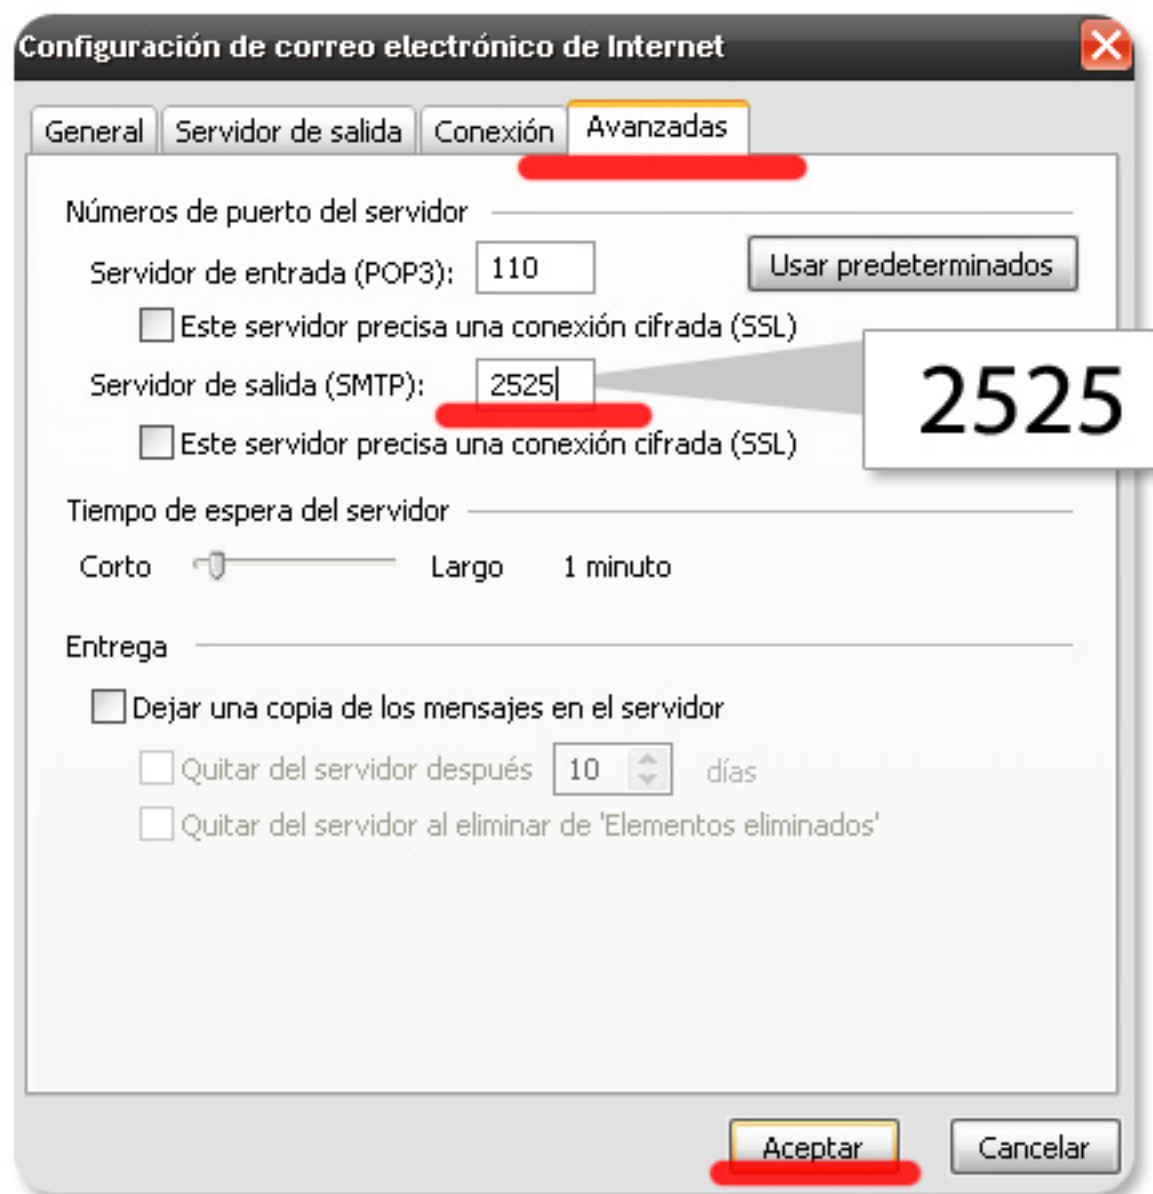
Configuración de correo electrónico de Internet

General | Servidor de salida | Conexión | Avanzadas

Números de puerto del servidor

Servidor de entrada (POP3): 110

Usar predeterminados

Este servidor precisa una conexión cifrada (SSL)

Servidor de salida (SMTP): 2525

2525

Este servidor precisa una conexión cifrada (SSL)

Tiempo de espera del servidor

Corto Largo 1 minuto

Entrega

Dejar una copia de los mensajes en el servidor

Quitar del servidor después 10 días

Quitar del servidor al eliminar de 'Elementos eliminados'

Aceptar Cancelar